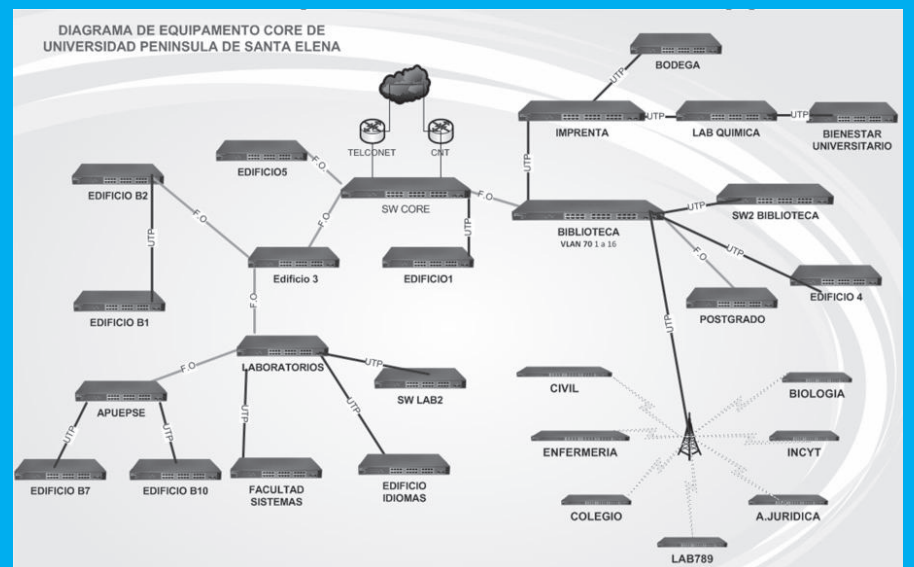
DIAGRAMA DE EQUIPAMENTO CORE DE
UNIVERSIDAD PENINSULA DE SANTA ELENA

BODEGA
UTP
IMPRENTA
UTP
LAB QUIMICA
UTP
BIENESTAR UNIVERSITARIO
TELCONET
CNT
UTP
EDIFICIO5
F.O.
F.O.
SW CORE
BIBLIOTECA
VLAN 70 1 a 16
UTP
SW2 BIBLIOTECA
EDIFICIO B2
F.O.
F.O.
UTP
Edificio 3
EDIFICIO1
F.O.
UTP
EDIFICIO 4
UTP
F.O.
EDIFICIO B1
POSTGRADO
UTP
LABORATORIOS
UTP
F.O.
SW LAB2
CIVIL
BIOLOGIA
APUEPSE
UTP
UTP
UTP
UTP
ENFERMERIA
INCYT
EDIFICIO B7
EDIFICIO B10
FACULTAD SISTEMAS
EDIFICIO IDIOMAS
COLEGIO
A.JURIDICA
LAB789